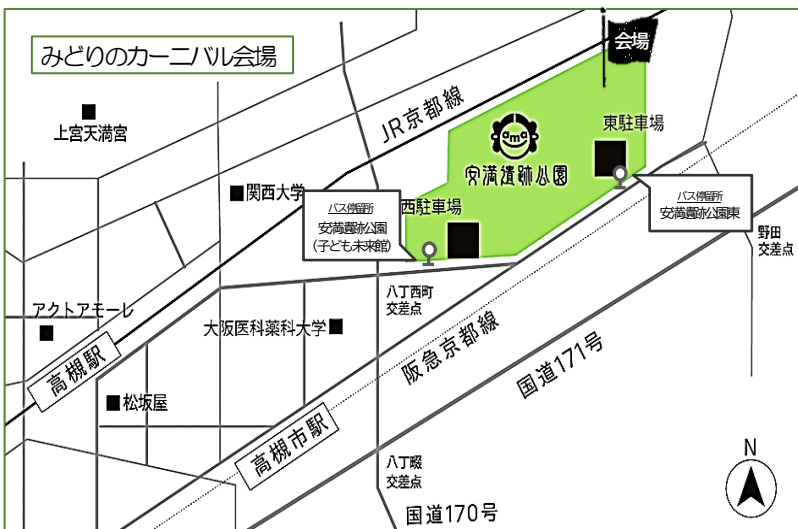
みどりのカーニバル会場

会場

上宮天満宮

JR京都線

ama

安満遺跡公園

東駐車場

関西大学

バス停留所
安満遺跡公園
（子ども未来館）

西駐車場

バス停留所
安満遺跡公園東

野田
交差点

八丁西町
交差点

アクトアモーレ

大阪医科薬科大学

阪急京都線

国道171号

高槻駅

松坂屋

高槻市駅

八丁畷
交差点

N

国道170号